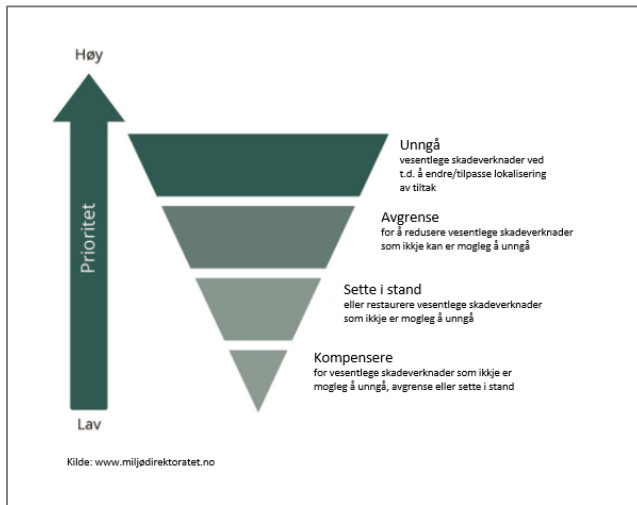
Høy

Prioritet

Lav

Unngå
vesentlege skadeverknader ved t.d. å endre/tilpasse lokalisering av tiltak

Avgrense
for å redusere vesentlege skadeverknader som ikkje kan er mogleg å unngå

Sette i stand
eller restaurere vesentlege skadeverknader som ikkje er mogleg å unngå

Kompensere
for vesentlege skadeverknader som ikkje er mogleg å unngå, avgrense eller sette i stand

Kilde: www.miljødirektoratet.no